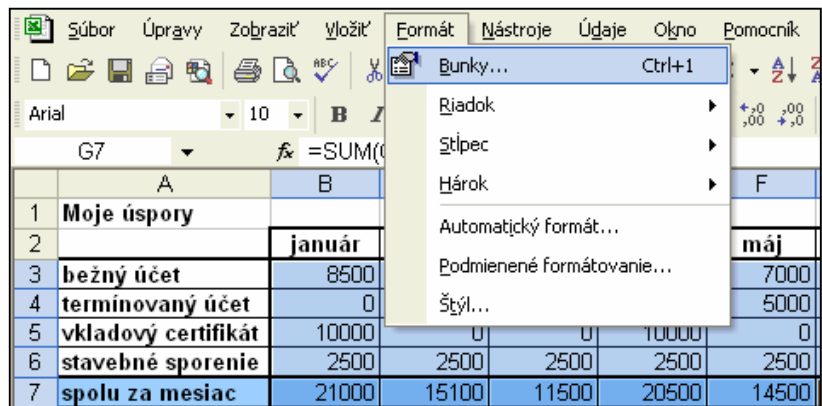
Súbor Úpravy Zobraziť Vložiť Formát Nástroje Údaje Okno Pomocník

Bunky... Ctrl+1
Riadok
Stĺpec
Hárok
Automatický formát...
Podmienené formátovanie...
Štýl...

Arial 10 B I

G7 $f_x$ =SUM(

| | A | B | | | | F |
|---|---|---|---|---|---|---|
| 1 | Moje úspory | | | | | |
| 2 | | január | | | | máj |
| 3 | bežný účet | 8500 | | | | 7000 |
| 4 | termínovaný účet | 0 | | | | 5000 |
| 5 | vkladový certifikát | 10000 | 0 | 0 | 10000 | 0 |
| 6 | stavebné sporenie | 2500 | 2500 | 2500 | 2500 | 2500 |
| 7 | spolu za mesiac | 21000 | 15100 | 11500 | 20500 | 14500 |